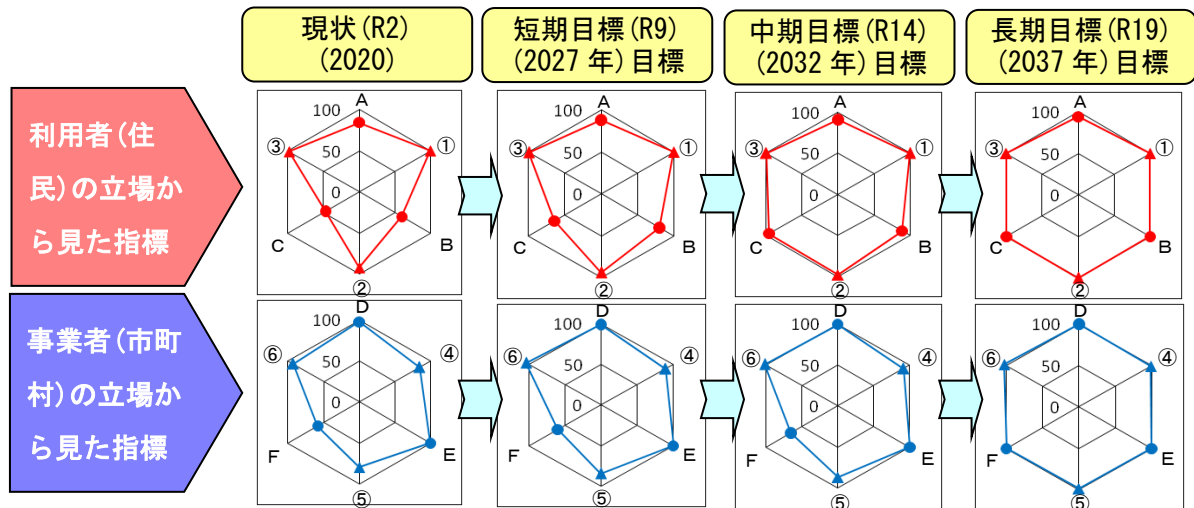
現状(R2)
(2020)

短期目標(R9)
(2027 年)目標

中期目標(R14)
(2032 年)目標

長期目標(R19)
(2037 年)目標

利用者(住民)の立場から見た指標

A
100
①
50
③
0
C
B
②

A
100
①
50
③
0
C
B
②

A
100
①
50
③
0
C
B
②

A
100
①
50
③
0
C
B
②

事業者(市町村)の立場から見た指標

D
100
④
50
⑥
0
F
E
⑤

D
100
④
50
⑥
0
F
E
⑤

D
100
④
50
⑥
0
F
E
⑤

D
100
④
50
⑥
0
F
E
⑤